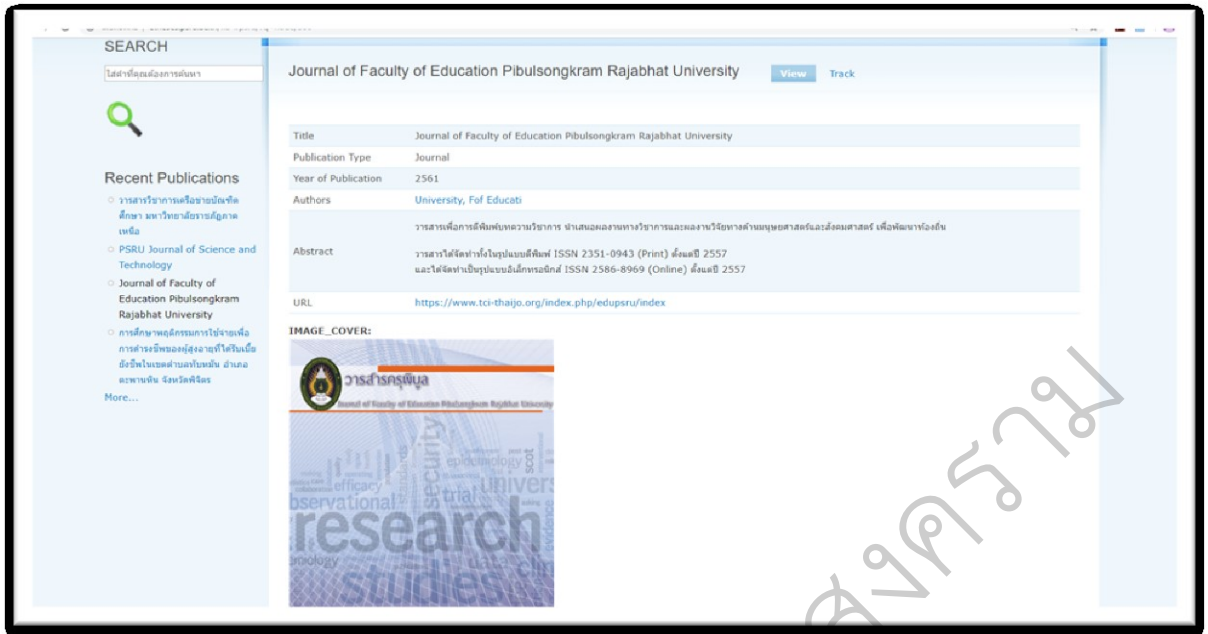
SEARCH

ใส่คำที่คุณต้องการค้นหา

Recent Publications

วารสารวิชาการเครือข่ายบัณฑิตศึกษา มหาวิทยาลัยราชภัฏภาคเหนือ

PSRU Journal of Science and Technology

Journal of Faculty of Education Pibulsongkram Rajabhat University

การศึกษาพฤติกรรมการใช้จ่ายเพื่อการดำรงชีพของผู้สูงอายุที่ได้รับเบี้ยยังชีพในเขตตำบลท่าบัว อำเภอตะพานหิน จังหวัดพิจิตร

More...

Journal of Faculty of Education Pibulsongkram Rajabhat University

View Track

| Title | Journal of Faculty of Education Pibulsongkram Rajabhat University |
|---|---|
| Publication Type | Journal |
| Year of Publication | 2561 |
| Authors | University, Fof Educati |
| Abstract | วารสารเพื่อการตีพิมพ์บทความวิชาการ นำเสนอผลงานทางวิชาการและผลงานวิจัยทางด้านมนุษยศาสตร์และสังคมศาสตร์ เพื่อพัฒนาท้องถิ่น วารสารได้จัดทำทั้งในรูปแบบตีพิมพ์ ISSN 2351-0943 (Print) ตั้งแต่ปี 2557 และได้จัดทำเป็นรูปแบบอิเล็กทรอนิกส์ ISSN 2586-8969 (Online) ตั้งแต่ปี 2557 |
| URL | https://www.tci-thaijo.org/index.php/edupsru/index |

IMAGE_COVER:

วารสารครุพิบูล

Journal of Faculty of Education Pibulsongkram Rajabhat University

efficacy security epidemiology universi bservational trial research studies

สงคราม